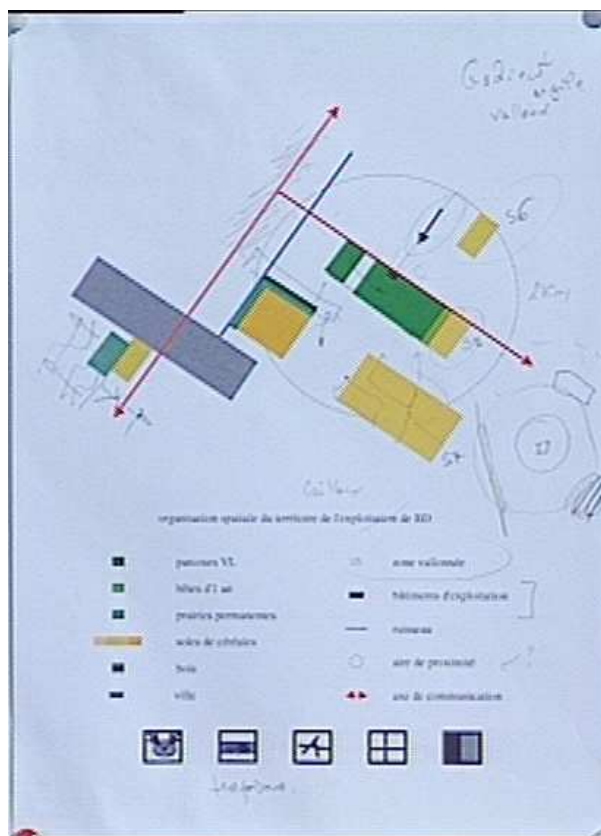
Gadient argile vallond

56

2km

55

57

17

organisation spatiale du territoire de l'exploitation de BD

| | |
|---|---|
| pâtures VL | zone vallonnée |
| bleu d'1 an | bâtiments d'exploitation |
| prairies permanentes | ruisseau |
| soles de céréales | aire de proximité |
| bois | axe de communication |
| ville | |